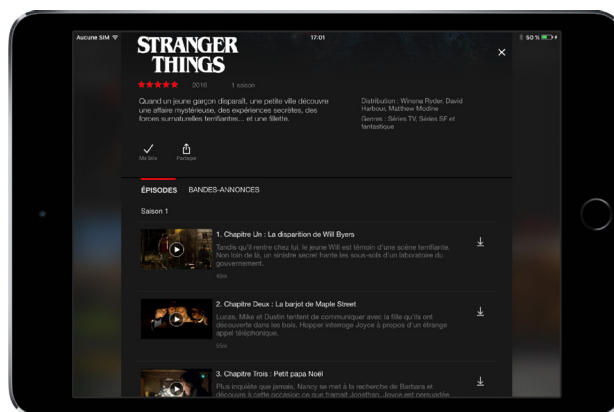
Aucune SIM

17:01

50 %

STRANGER THINGS

2016 1 saison

Quand un jeune garçon disparaît, une petite ville découvre une affaire mystérieuse, des expériences secrètes, des forces surnaturelles terrifiantes... et une fillette.

Distribution : Winona Ryder, David Harbour, Matthew Modine

Genres : Séries TV, Séries SF et fantastique

Ma liste

Partager

ÉPISODES BANDES-ANNONCES

Saison 1

1. Chapitre Un : La disparition de Will Byers

Tandis qu'il rentre chez lui, le jeune Will est témoin d'une scène terrifiante. Non loin de là, un sinistre secret hante les sous-sols d'un laboratoire du gouvernement.

49m

2. Chapitre Deux : La barjot de Maple Street

Lucas, Mike et Dustin tentent de communiquer avec la fille qu'ils ont découverte dans les bois. Hopper interroge Joyce à propos d'un étrange appel téléphonique.

55m

3. Chapitre Trois : Petit papa Noël

Plus inquiète que jamais, Nancy se met à la recherche de Barbara et découvre à cette occasion ce que tramait Jonathan. Joyce est persuadée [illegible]